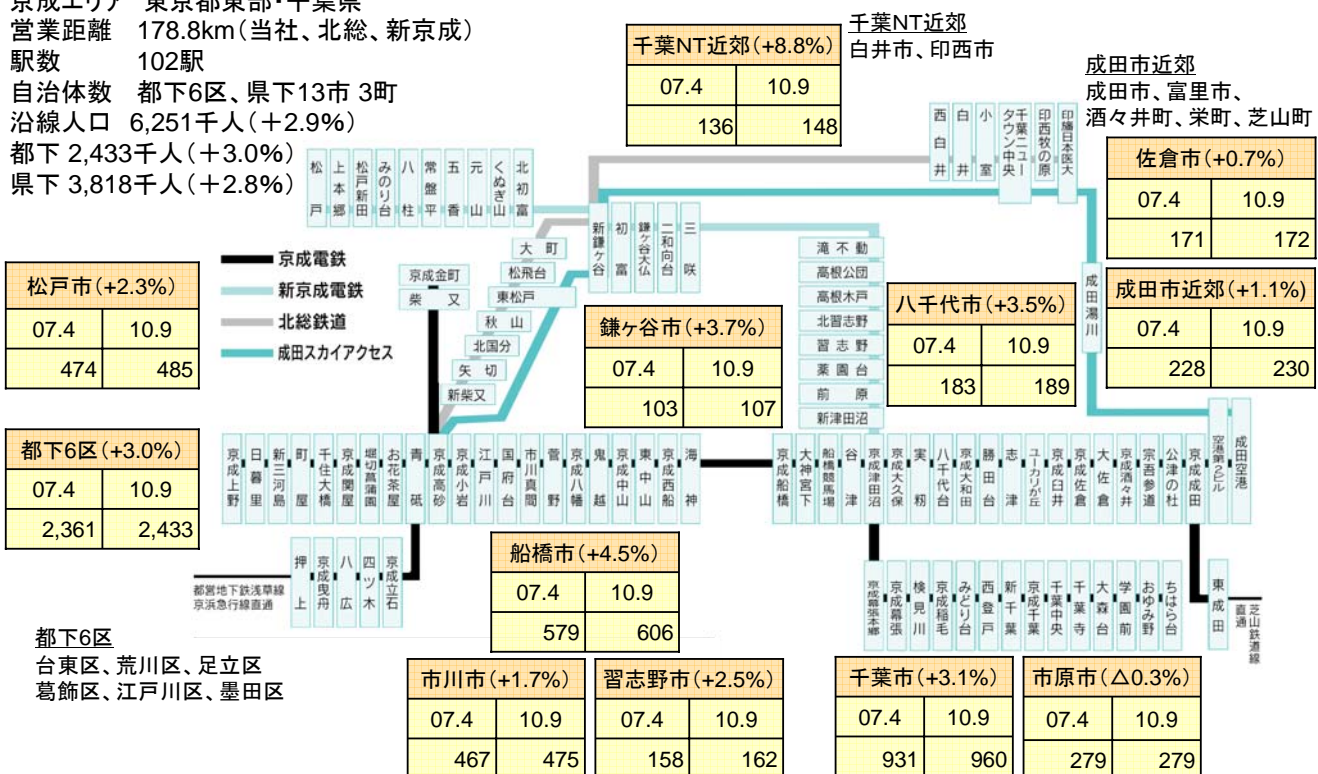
京成エリア 東京都東部・千葉県
営業距離 178.8km（当社、北総、新京成）
駅数 102駅
自治体数 都下6区、県下13市 3町
沿線人口 6,251千人（＋2.9%）
都下 2,433千人（＋3.0%）
県下 3,818千人（＋2.8%）

| 千葉NT近郊(+8.8%) | |
|---|---|
| 07.4 | 10.9 |
| 136 | 148 |

千葉NT近郊
白井市、印西市

成田市近郊
成田市、富里市、酒々井町、栄町、芝山町

| 佐倉市(+0.7%) | |
|---|---|
| 07.4 | 10.9 |
| 171 | 172 |

| 成田市近郊(+1.1%) | |
|---|---|
| 07.4 | 10.9 |
| 228 | 230 |

| 松戸市(+2.3%) | |
|---|---|
| 07.4 | 10.9 |
| 474 | 485 |

京成電鉄
新京成電鉄
北総鉄道
成田スカイアクセス

| 鎌ヶ谷市(+3.7%) | |
|---|---|
| 07.4 | 10.9 |
| 103 | 107 |

| 八千代市(+3.5%) | |
|---|---|
| 07.4 | 10.9 |
| 183 | 189 |

| 都下6区(+3.0%) | |
|---|---|
| 07.4 | 10.9 |
| 2,361 | 2,433 |

| 船橋市(+4.5%) | |
|---|---|
| 07.4 | 10.9 |
| 579 | 606 |

松戸 上本郷 松戸新田 みのり台 八柱 常盤平 五香 元山 くぬぎ山 北初富 新鎌ヶ谷 初富 鎌ヶ谷大仏 二和向台 三咲 大町 松飛台 東松戸 秋山 北国分 矢切 新柴又 京成金町 柴又

西白井 白井 小室 千葉ニュータウン中央 印西牧の原 印旛日本医大 成田湯川

滝不動 高根公団 高根木戸 北習志野 習志野 薬園台 前原 新津田沼

京成上野 日暮里 新三河島 町屋 千住大橋 京成関屋 堀切菖蒲園 お花茶屋 青砥 京成高砂 京成小岩 江戸川 国府台 市川真間 菅野 京成八幡 鬼越 京成中山 東中山 京成西船 海神 京成船橋 大神宮下 船橋競馬場 谷津 京成津田沼 京成大久保 実籾 八千代台 京成大和田 勝田台 志津 ユーカリが丘 京成臼井 京成佐倉 大佐倉 京成酒々井 宗吾参道 公津の杜 京成成田 空港第2ビル 成田空港

押上 京成曳舟 八広 四ツ木 京成立石
都営地下鉄浅草線 京浜急行線直通

京成幕張本郷 京成幕張 検見川 京成稲毛 みどり台 西登戸 新千葉 京成千葉 千葉中央 千葉寺 大森台 学園前 おゆみ野 ちはら台

東成田 芝山鉄道線直通

都下6区
台東区、荒川区、足立区
葛飾区、江戸川区、墨田区

| 市川市(+1.7%) | |
|---|---|
| 07.4 | 10.9 |
| 467 | 475 |

| 習志野市(+2.5%) | |
|---|---|
| 07.4 | 10.9 |
| 158 | 162 |

| 千葉市(+3.1%) | |
|---|---|
| 07.4 | 10.9 |
| 931 | 960 |

| 市原市(△0.3%) | |
|---|---|
| 07.4 | 10.9 |
| 279 | 279 |